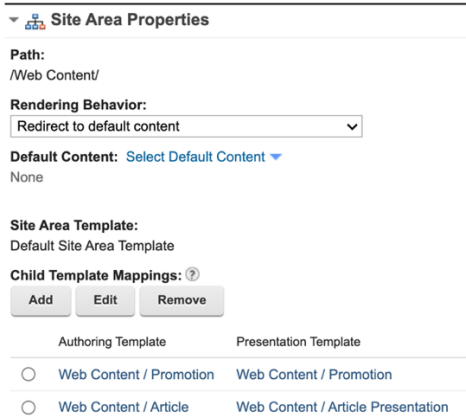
Site Area Properties

Path:
/Web Content/

Rendering Behavior:
Redirect to default content

Default Content: Select Default Content
None

Site Area Template:
Default Site Area Template

Child Template Mappings: ?

Add | Edit | Remove

| | Authoring Template | Presentation Template |
|---|---|---|
| ○ | Web Content / Promotion | Web Content / Promotion |
| ○ | Web Content / Article | Web Content / Article Presentation |